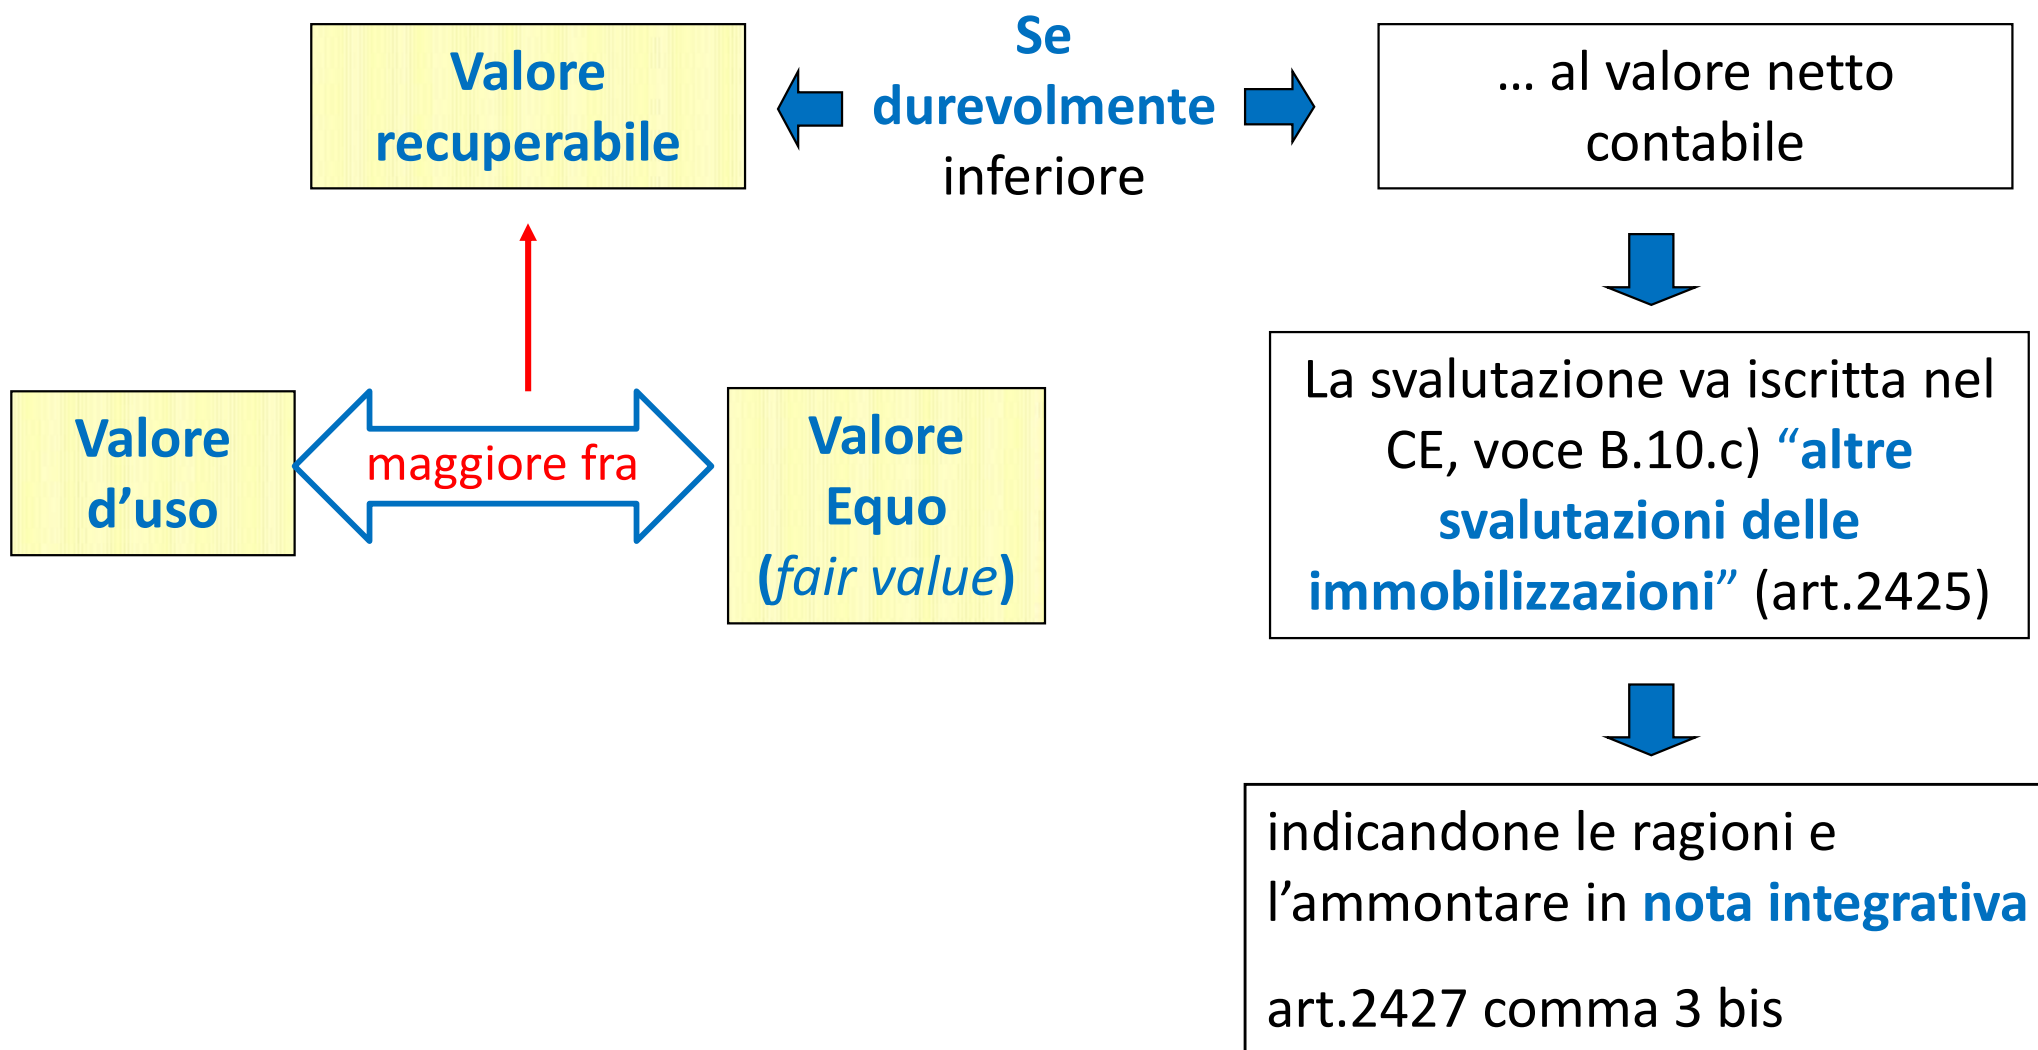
Valore recuperabile

Se durevolmente inferiore

… al valore netto contabile

La svalutazione va iscritta nel CE, voce B.10.c) “altre svalutazioni delle immobilizzazioni” (art.2425)

indicandone le ragioni e l’ammontare in nota integrativa

art.2427 comma 3 bis

Valore d’uso

maggiore fra

Valore Equo (fair value)